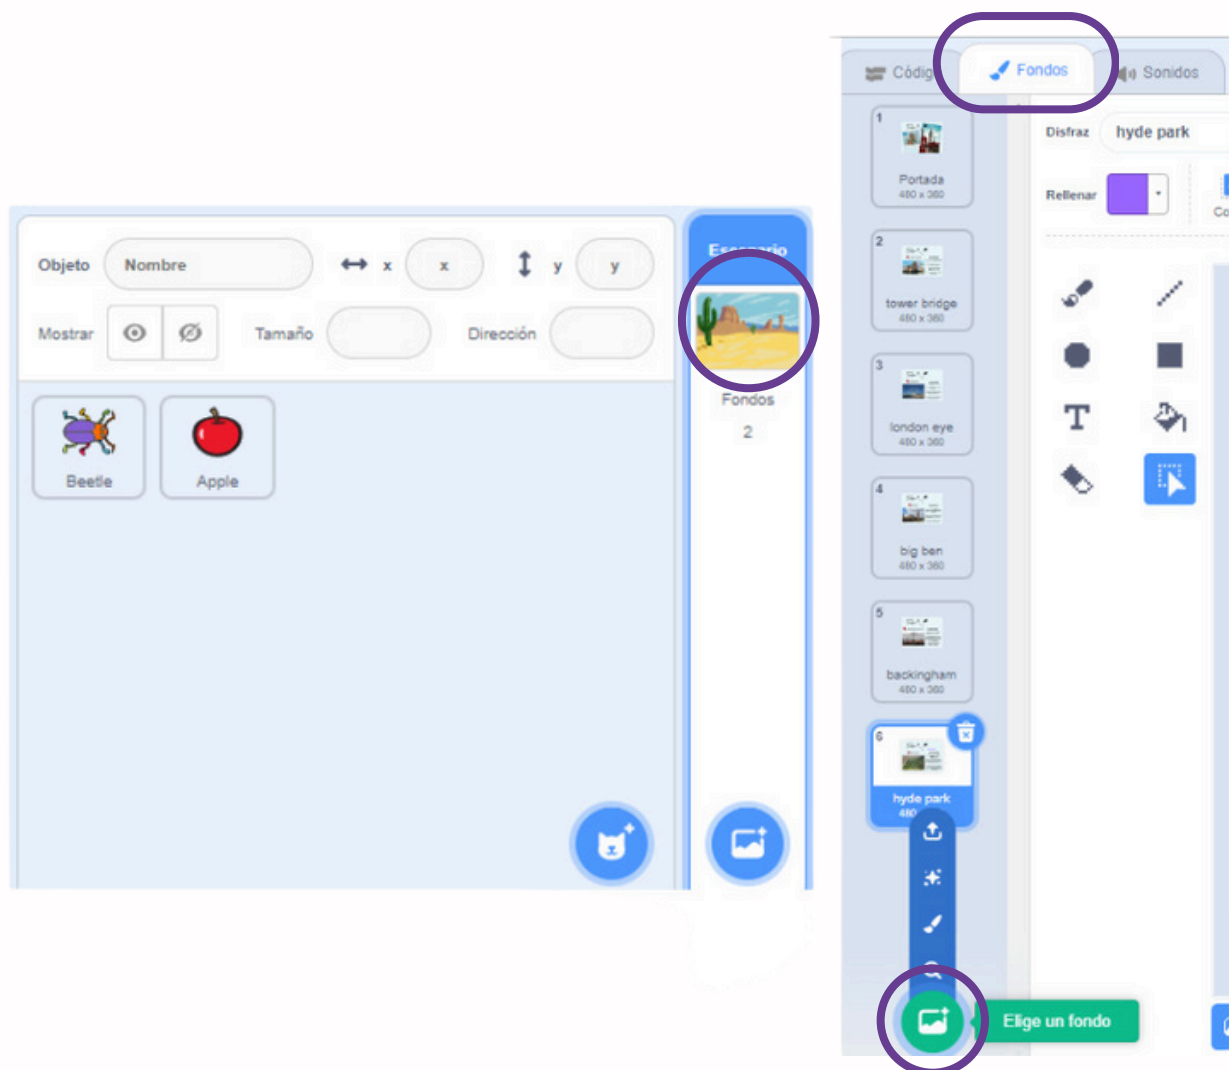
Objeto Nombre ↔ x x ↕ y y
Mostrar Tamaño Dirección

Beetle
Apple

Escenario
Fondos
2

Códig
Fondos
Sonidos

1
Portada
480 x 360

2
tower bridge
480 x 360

3
london eye
480 x 360

4
big ben
480 x 360

5
backingham
480 x 360

6
hyde park
480

Disfraz hyde park
Rellenar
Co

T

Elige un fondo